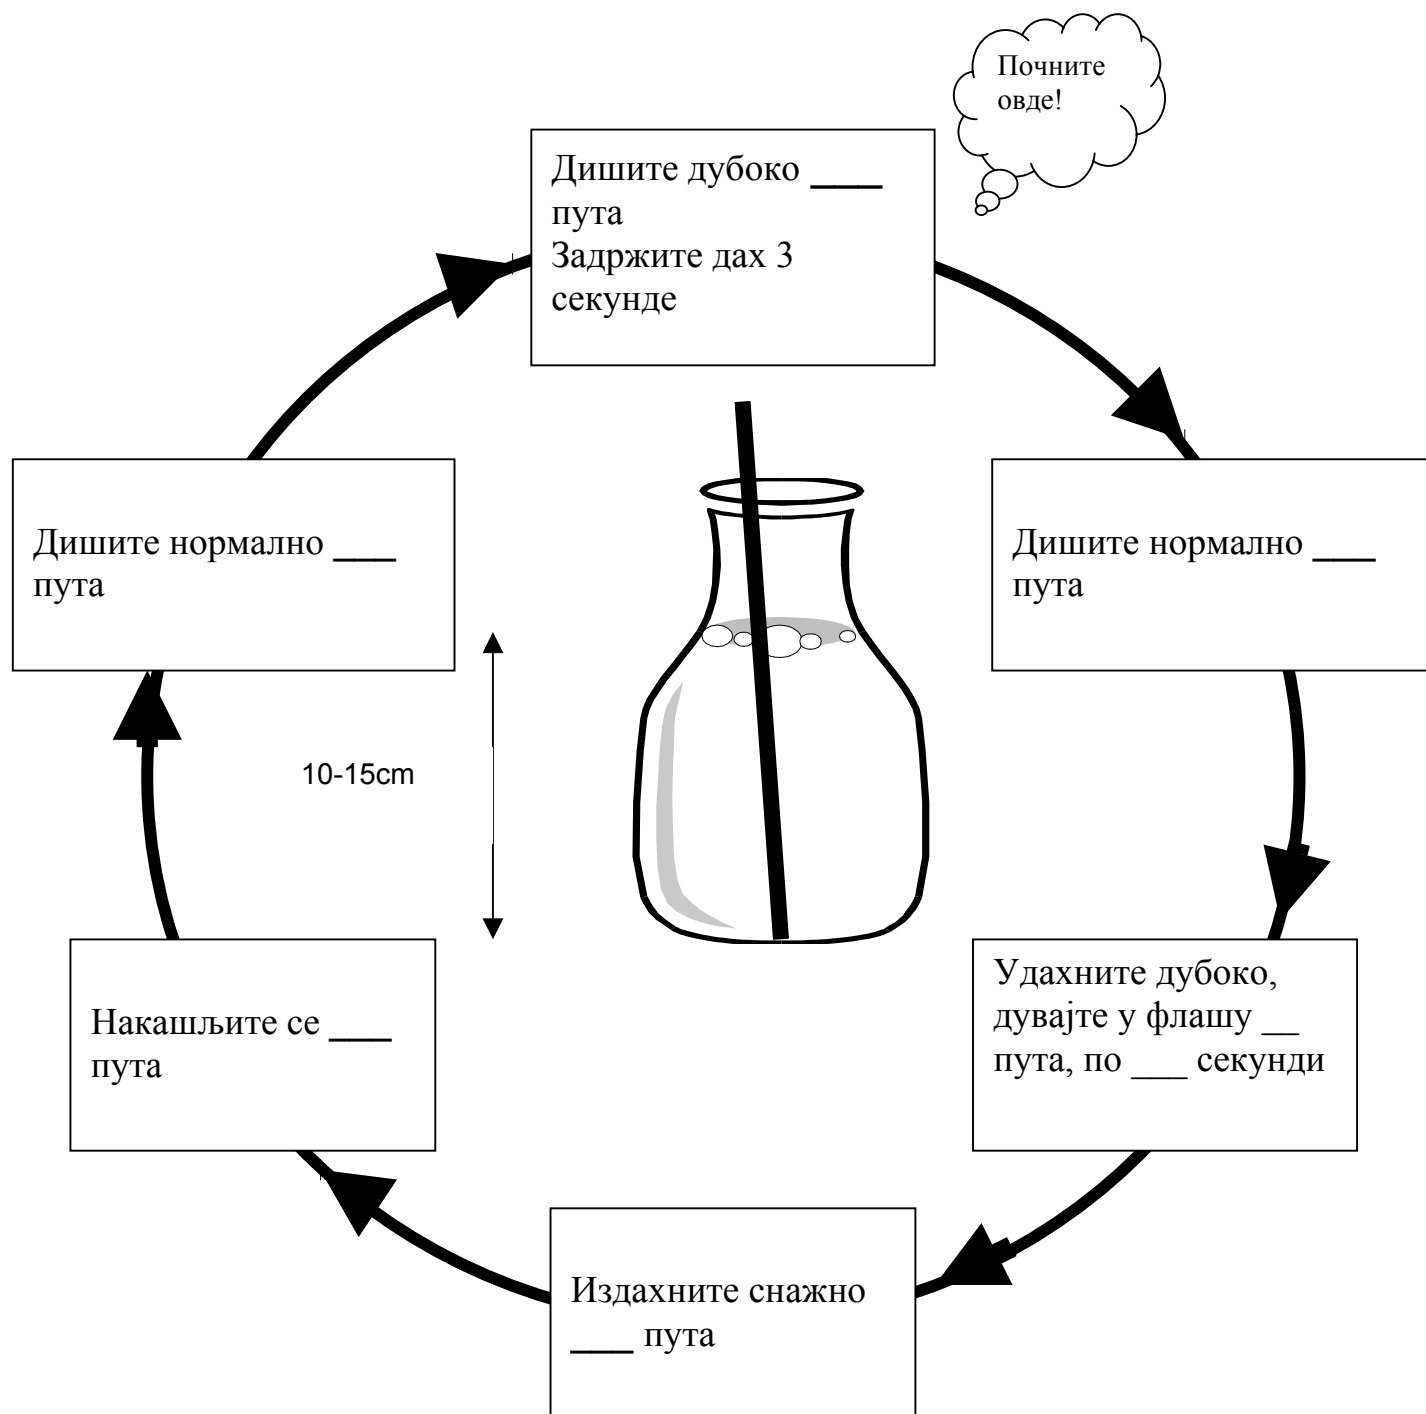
Почните овде!

Дишите дубоко ____ пута
Задржите дах 3 секунде

Дишите нормално ___ пута

Удахните дубоко, дувајте у флашу __ пута, по ___ секунди

Издахните снажно ___ пута

Накашљите се ___ пута

Дишите нормално ___ пута

10-15cm